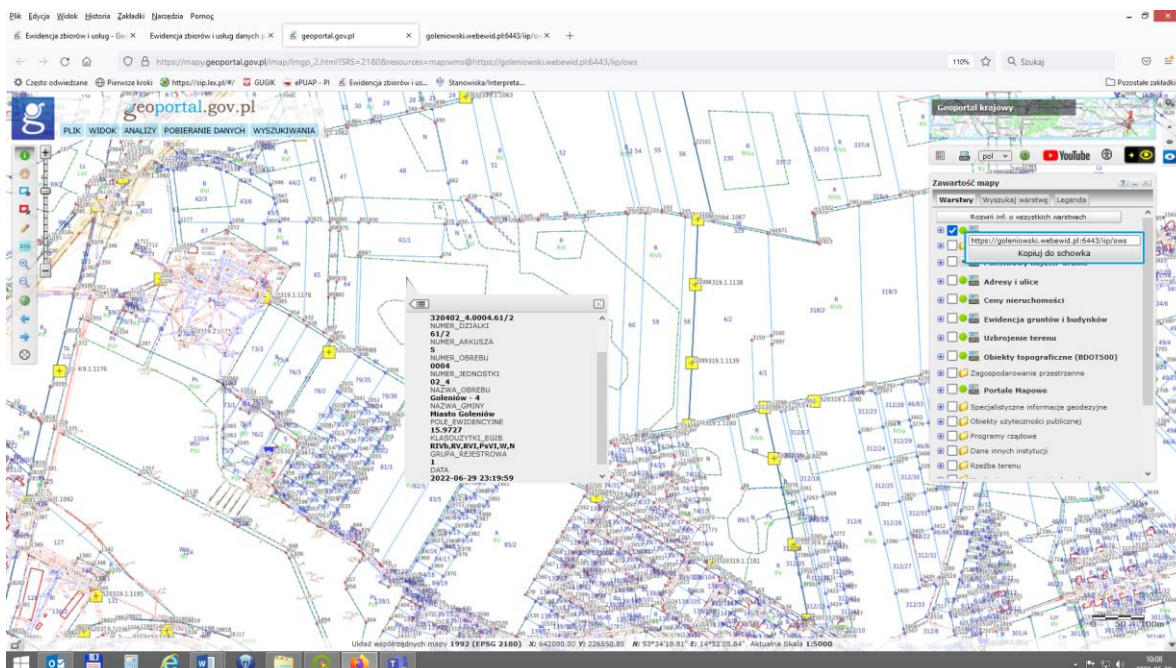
Plik Edycja Widok Historia Zakładki Narzędzia Pomoc

Ewidencja zbiorów i usług - Ge ×
Ewidencja zbiorów i usług danych p ×
geoportal.gov.pl ×
goleniowski.webewid.pl:6443/iip/ow ×
+

https://mapy.geoportal.gov.pl/imap/Imgp_2.html?SRS=2180&resources=map:wms@https://goleniowski.webewid.pl:6443/iip/ows

110%
Szukaj

Często odwiedzane
Pierwsze kroki
https://sip.lex.pl/#/
GUGIK
ePUAP - PI
Ewidencja zbiorów i us...
Stanowiska/Interpreta...
Pozostałe zakładki

geoportal.gov.pl

PLIK WIDOK ANALIZY POBIERANIE DANYCH WYSZUKIWANIA

Geoportal krajowy

pol
YouTube

Zawartość mapy
Warstwy Wyszukaj warstwę Legenda
Rozwiń inf. o wszystkich warstwach
https://goleniowski.webewid.pl:6443/iip/ows
Kopiuj do schowka
Adresy i ulice
Ceny nieruchomości
Ewidencja gruntów i budynków
Uzbrojenie terenu
Obiekty topograficzne (BDOT500)
Zagospodarowanie przestrzenne
Portale Mapowe
Specjalistyczne informacje geodezyjne
Obiekty użyteczności publicznej
Programy rządowe
Dane innych instytucji
Rzeźba terenu

320402_4.0004.61/2
NUMER_DZIALKI
61/2
NUMER_ARKUSZA
5
NUMER_OBREBU
0004
NUMER_JEDNOSTKI
02_4
NAZWA_OBREBU
Goleniów - 4
NAZWA_GMINY
Miasto Goleniów
POLE_EWIDENCYJNE
15.9727
KLASOUZYTKI_EGIB
RIVb,RV,RVI,PsVI,W,N
GRUPA_REJESTROWA
1
DATA
2022-06-29 23:19:59

Układ współrzędnych mapy 1992 (EPSG 2180) X: 642080.00 Y: 226550.85 N: 53°34'18.81" E: 14°53'05.84" Aktualna Skala 1:5000

10:08